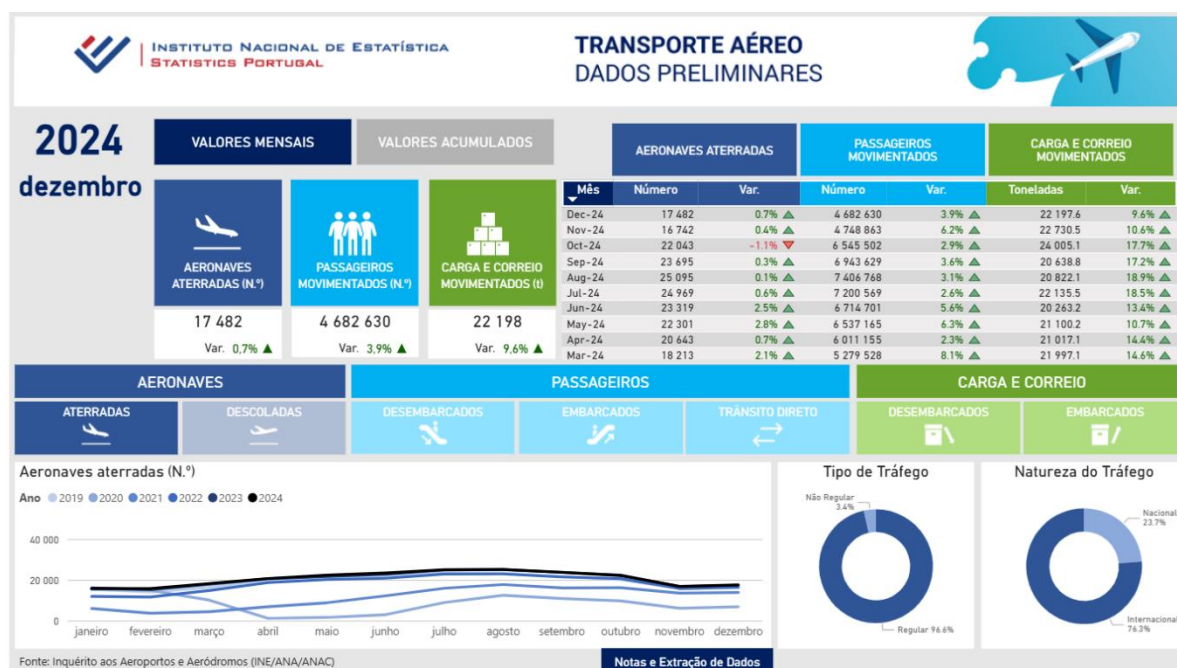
INSTITUTO NACIONAL DE ESTATÍSTICA
STATISTICS PORTUGAL

TRANSPORTE AÉREO
DADOS PRELIMINARES

2024
dezembro

VALORES MENSAIS
VALORES ACUMULADOS

AERONAVES ATERRADAS (N.º)
17 482
Var. 0,7%

PASSAGEIROS MOVIMENTADOS (N.º)
4 682 630
Var. 3,9%

CARGA E CORREIO MOVIMENTADOS (t)
22 198
Var. 9,6%

AERONAVES ATERRADAS
PASSAGEIROS MOVIMENTADOS
CARGA E CORREIO MOVIMENTADOS

| Mês | Número | Var. | Número | Var. | Toneladas | Var. |
|---|---|---|---|---|---|---|
| Dec-24 | 17 482 | 0.7% | 4 682 630 | 3.9% | 22 197.6 | 9.6% |
| Nov-24 | 16 742 | 0.4% | 4 748 863 | 6.2% | 22 730.5 | 10.6% |
| Oct-24 | 22 043 | -1.1% | 6 545 502 | 2.9% | 24 005.1 | 17.7% |
| Sep-24 | 23 695 | 0.3% | 6 943 629 | 3.6% | 20 638.8 | 17.2% |
| Aug-24 | 25 095 | 0.1% | 7 406 768 | 3.1% | 20 822.1 | 18.9% |
| Jul-24 | 24 969 | 0.6% | 7 200 569 | 2.6% | 22 135.5 | 18.5% |
| Jun-24 | 23 319 | 2.5% | 6 714 701 | 5.6% | 20 263.2 | 13.4% |
| May-24 | 22 301 | 2.8% | 6 537 165 | 6.3% | 21 100.2 | 10.7% |
| Apr-24 | 20 643 | 0.7% | 6 011 155 | 2.3% | 21 017.1 | 14.4% |
| Mar-24 | 18 213 | 2.1% | 5 279 528 | 8.1% | 21 997.1 | 14.6% |

AERONAVES
PASSAGEIROS
CARGA E CORREIO

ATERRADAS
DESCOLADAS
DESEMBARCADOS
EMBARCADOS
TRÂNSITO DIRETO
DESEMBARCADOS
EMBARCADOS

Aeronaves aterradas (N.º)
Ano 2019 2020 2021 2022 2023 2024
40 000
20 000
0
janeiro fevereiro março abril maio junho julho agosto setembro outubro novembro dezembro

Tipo de Tráfego
Não Regular 3.4%
Regular 96.6%

Natureza do Tráfego
Nacional 23.7%
Internacional 76.3%

Fonte: Inquérito aos Aeroportos e Aeródromos (INE/ANA/ANAC)
Notas e Extração de Dados